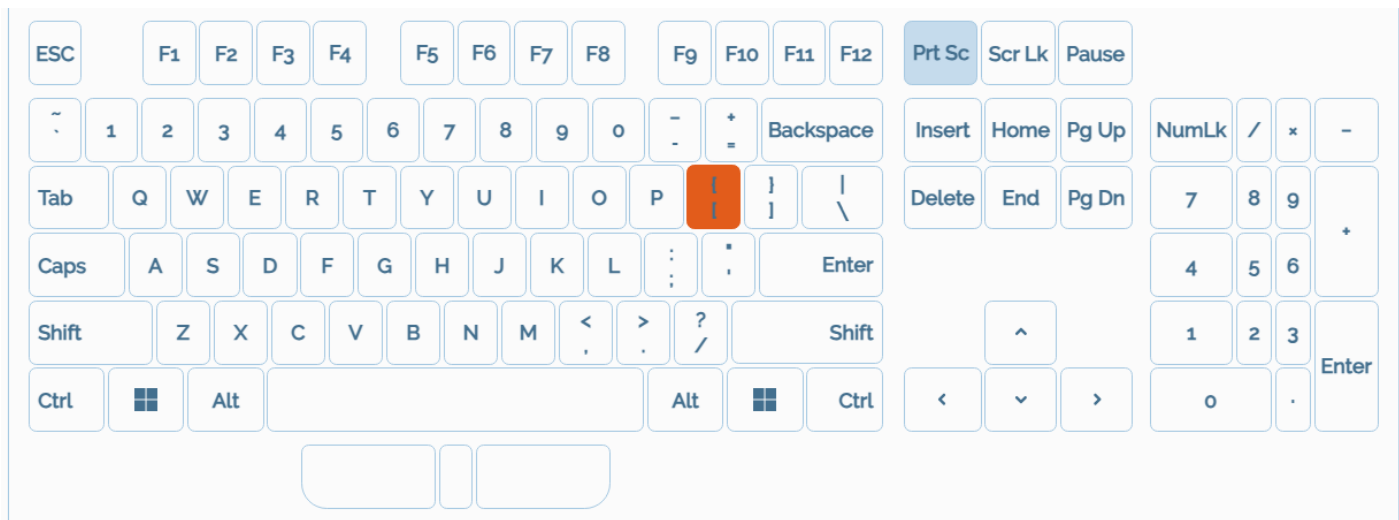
ESC F1 F2 F3 F4 F5 F6 F7 F8 F9 F10 F11 F12 Prt Sc Scr Lk Pause

~ ` 1 2 3 4 5 6 7 8 9 0 _ - + = Backspace Insert Home Pg Up NumLk / × −

Tab Q W E R T Y U I O P { [ } ] | \ Delete End Pg Dn 7 8 9 +

Caps A S D F G H J K L : ; " ' Enter 4 5 6

Shift Z X C V B N M < , > . ? / Shift ^ 1 2 3 Enter

Ctrl Alt Alt Ctrl < ˅ > 0 .